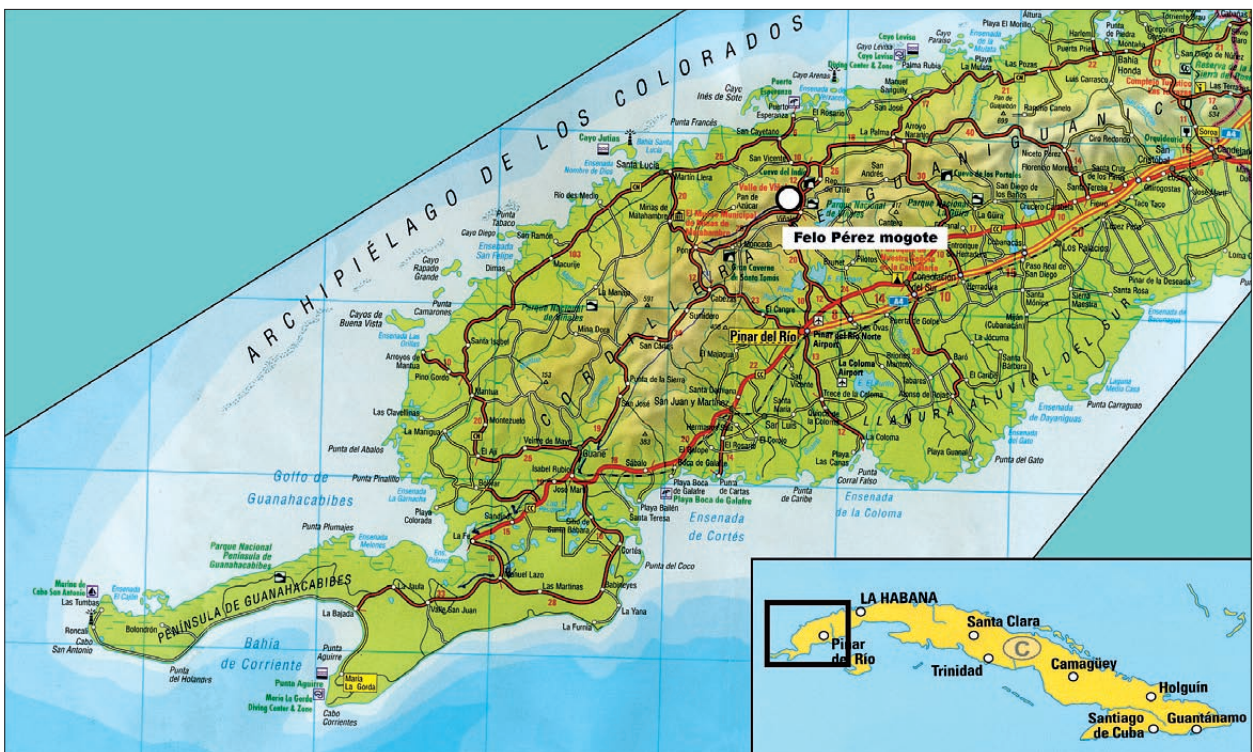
ARCHIPIÉLAGO DE LOS COLORADOS

Felo Pérez mogote

GUANIGUANICO

CORDILLERA

LLANURA ALUVIAL DEL SUR

Pinar del Río

Pinar del Río Norte Airport

La Coloma Airport

Golfo de Guanahacabibes

PENÍNSULA DE GUANAHACABIBES

Parque Nacional Península de Guanahacabibes

Bahía de Corriente

Ensenada de Cortés

Ensenada de la Coloma

Cabo San Antonio

Cabo Corrientes

María La Gorda

Marina de Cabo San Antonio

Las Tumbas

Roncali

Bolondrón

Punta del Holandés

La Bajada

Punta Aguirre

Valle San Juan

Manuel Lazo

Las Martinas

Babineyes

La Yana

La Furnia

Punta del Coco

Cortés

Sandino

Isabel Rubio

Guane

Sábalo

Boca de Galafre

Playa Boca de Galafre

Playa Bailén

Punta de Cartas

Punta de Caribe

Corral Falso

Punta del Gato

Playa Colorada

Punta Pinalillo

Punta Plumajes

Punta del Ábalos

Las Clavellinas

La Manigua

Montezuelo

Mantua

Pino Gordo

Arroyos de Mantua

Santa Isabel

Cayos de Buena Vista

Punta Camarones

Cayo Rapado Grande

Dimas

Cayo Diego

Punta Tabaco

Ensenada San Felipe

San Ramón

Macurije

Minas de Matahambre

Río del Medio

Santa Lucía

Cayo Jutías

Martín Llera

Punta Francés

Puerto Esperanza

Cayo Inés de Soto

Cayo Arenas

Cayo Levisa

San Cayetano

San Vicente

Viñales

Cueva del Indio

Valle de Viñales

Pan de Azúcar

Moncada

Gran Caverna de Santo Tomás

Parque Nacional de Viñales

La Palma

San Andrés

La Mulata

Bahía Honda

Puerta Prieta

San Diego de Núñez

Soroa

Candelaria

Los Palacios

Paso Real de San Diego

La Güira

Cueva de los Portales

San Diego de los Baños

Consolación del Sur

Herradura

San Juan y Martínez

San Luis

Hermanos Saíz

Santa María

Punta de la Sierra

Sumidero

Cabezas

El Cangre

Las Ovas

Alonso de Rojas

Punta Carraguao

Ensenada de Dayaniguas

Playa Cayuelos

La Fe

Cabo

Ensenada Melones

Mina Dora

La Mensura

Parque Nacional Mil Cumbres

LA HABANA

Santa Clara

Pinar del Río

Trinidad

Camagüey

Holguín

Santiago de Cuba

Guantánamo